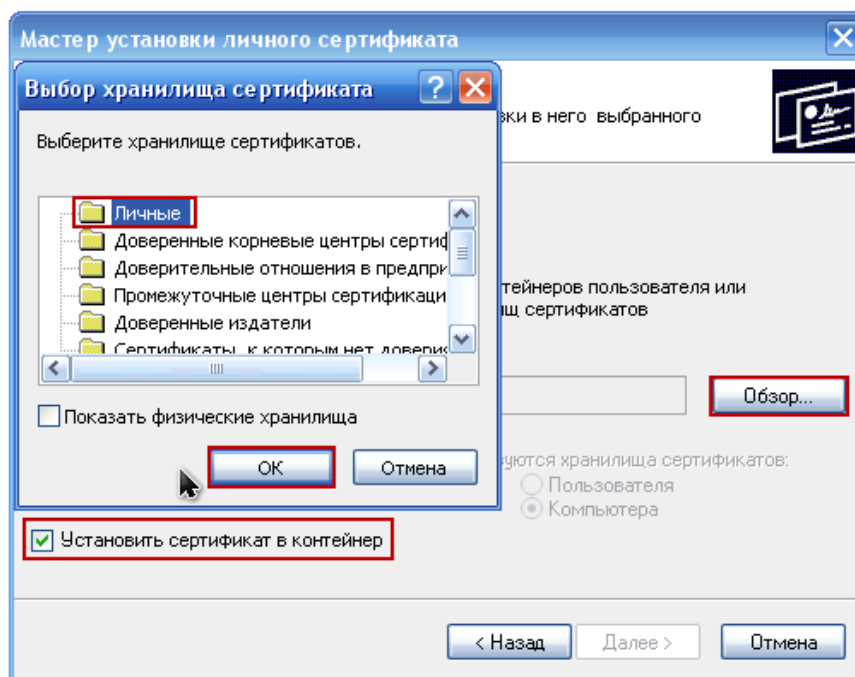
Мастер установки личного сертификата

Выбор хранилища сертификата

Выберите хранилище сертификатов.

Личные
Доверенные корневые центры сертиф
Доверительные отношения в предпри
Промежуточные центры сертификаци
Доверенные издатели
Сертификаты, к которым нет довери

Показать физические хранилища

OK
Отмена

вки в него выбранного

тейнеров пользователя или
щ сертификатов

Обзор...

уются хранилища сертификатов:
Пользователя
Компьютера

Установить сертификат в контейнер

< Назад
Далее >
Отмена